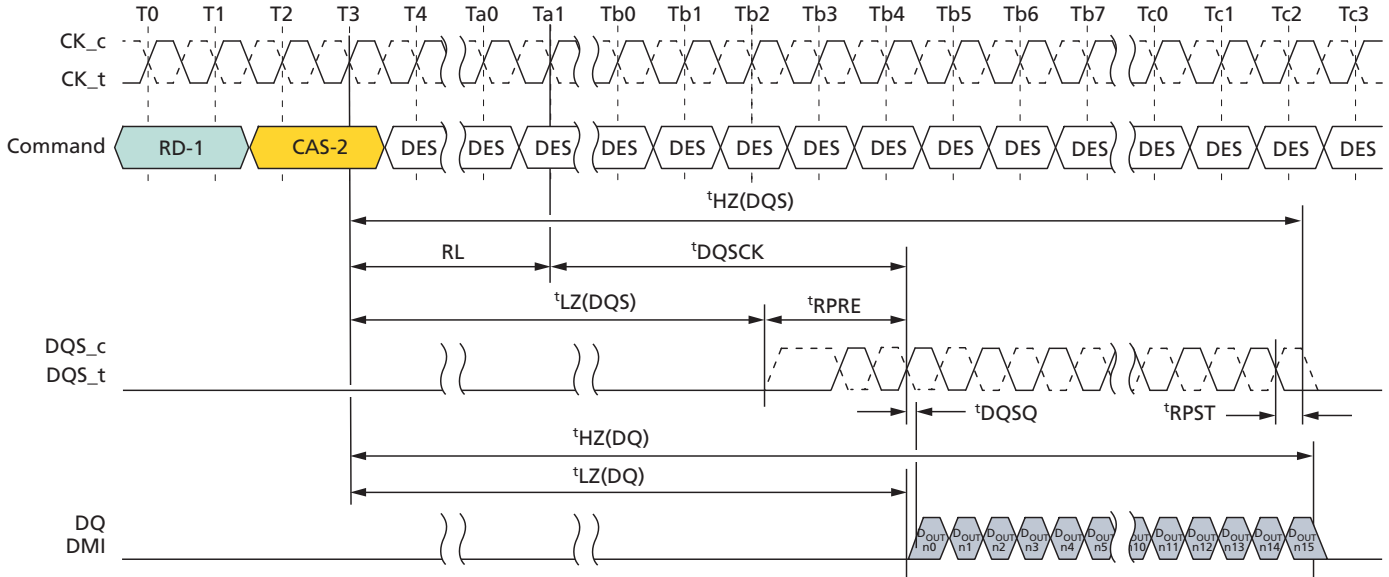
T0 T1 T2 T3 T4 Ta0 Ta1 Tb0 Tb1 Tb2 Tb3 Tb4 Tb5 Tb6 Tb7 Tc0 Tc1 Tc2 Tc3

CK_c
CK_t

Command RD-1 CAS-2 DES DES DES DES DES DES DES DES DES DES DES DES DES DES DES DES

$^{t}$HZ(DQS)

RL $^{t}$DQSCK

$^{t}$LZ(DQS) $^{t}$RPRE

DQS_c
DQS_t

$^{t}$DQSQ $^{t}$RPST

$^{t}$HZ(DQ)

$^{t}$LZ(DQ)

DQ
DMI

$D_{OUT}$ n0 $D_{OUT}$ n1 $D_{OUT}$ n2 $D_{OUT}$ n3 $D_{OUT}$ n4 $D_{OUT}$ n5 $D_{OUT}$ n10 $D_{OUT}$ n11 $D_{OUT}$ n12 $D_{OUT}$ n13 $D_{OUT}$ n14 $D_{OUT}$ n15